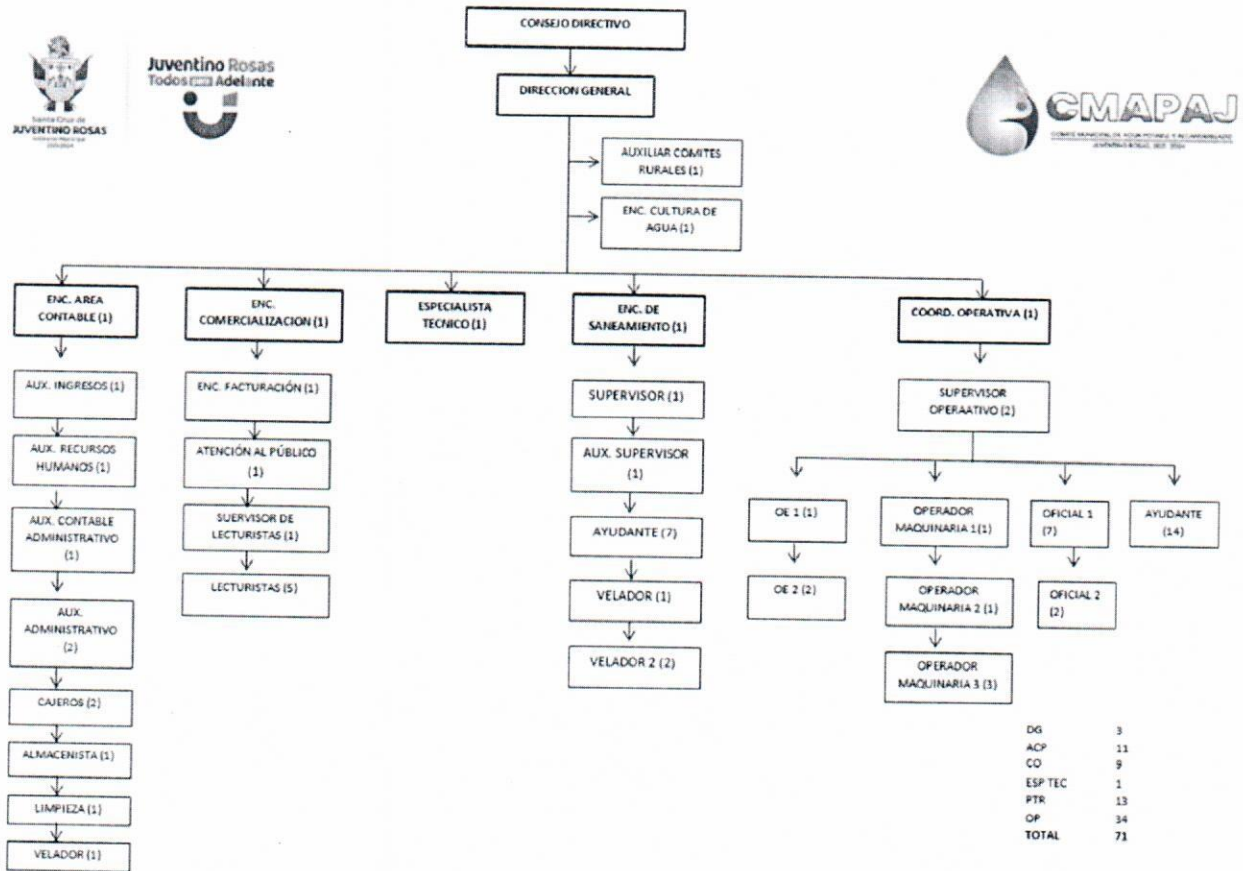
Santa Cruz de JUVENTINO ROSAS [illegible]

Juventino Rosas Todos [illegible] Adelante

CMAPAJ

COMITÉ MUNICIPAL DE AGUA POTABLE Y ALCANTARILLADO JUVENTINO ROSAS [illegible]

CONSEJO DIRECTIVO

DIRECCION GENERAL

AUXILIAR COMITES RURALES (1)

ENC. CULTURA DE AGUA (1)

ENC. AREA CONTABLE (1)

AUX. INGRESOS (1)

AUX. RECURSOS HUMANOS (1)

AUX. CONTABLE ADMINISTRATIVO (1)

AUX. ADMINISTRATIVO (2)

CAJEROS (2)

ALMACENISTA (1)

LIMPIEZA (1)

VELADOR (1)

ENC. COMERCIALIZACION (1)

ENC. FACTURACIÓN (1)

ATENCIÓN AL PÚBLICO (1)

SUERVISOR DE LECTURISTAS (1)

LECTURISTAS (5)

ESPECIALISTA TECNICO (1)

ENC. DE SANEAMIENTO (1)

SUPERVISOR (1)

AUX. SUPERVISOR (1)

AYUDANTE (7)

VELADOR (1)

VELADOR 2 (2)

COORD. OPERATIVA (1)

SUPERVISOR OPERAATIVO (2)

OE 1 (1)

OE 2 (2)

OPERADOR MAQUINARIA 1(1)

OPERADOR MAQUINARIA 2 (1)

OPERADOR MAQUINARIA 3 (3)

OFICIAL 1 (7)

OFICIAL 2 (2)

AYUDANTE (14)

| | |
|---|---|
| DG | 3 |
| ACP | 11 |
| CO | 9 |
| ESP TEC | 1 |
| PTR | 13 |
| OP | 34 |
| TOTAL | 71 |